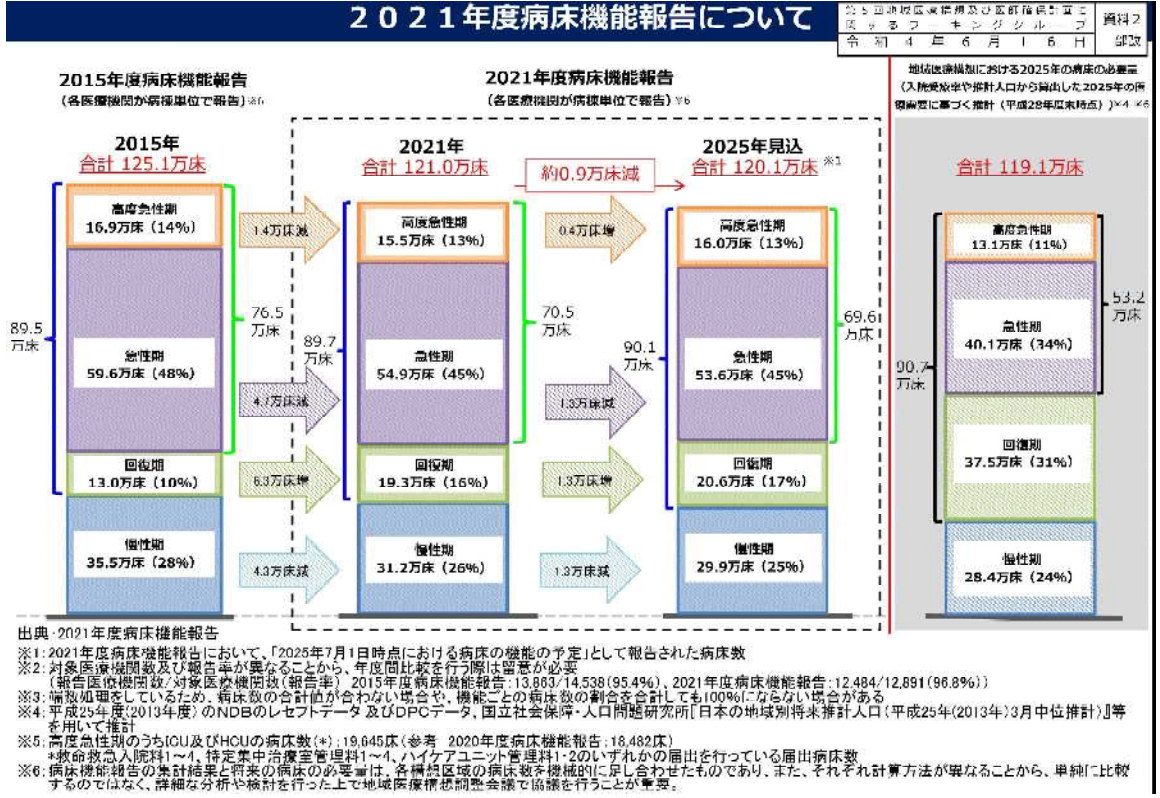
２０２１年度病床機能報告について

第５回地域医療構想及び医師確保計画に関するワーキンググループ
令和４年６月１６日
資料２
部改

2015年度病床機能報告
（各医療機関が病棟単位で報告）※6

2021年度病床機能報告
（各医療機関が病棟単位で報告）※6

地域医療構想における2025年の病床の必要量
（入院受療率や推計人口から算出した2025年の医療需要に基づく推計（平成28年度末時点））※4 ※6

2015年
合計 125.1万床

2021年
合計 121.0万床

約0.9万床減

2025年見込
合計 120.1万床 ※1

合計 119.1万床

高度急性期
16.9万床（14%）

1.4万床減

高度急性期
15.5万床（13%）

0.4万床増

高度急性期
16.0万床（13%）

高度急性期
13.1万床（11%）

89.5万床

76.5万床

89.7万床

70.5万床

90.1万床

69.6万床

90.7万床

53.2万床

急性期
59.6万床（48%）

4.7万床減

急性期
54.9万床（45%）

1.3万床減

急性期
53.6万床（45%）

急性期
40.1万床（34%）

回復期
13.0万床（10%）

6.3万床増

回復期
19.3万床（16%）

1.3万床増

回復期
20.6万床（17%）

回復期
37.5万床（31%）

慢性期
35.5万床（28%）

4.3万床減

慢性期
31.2万床（26%）

1.3万床減

慢性期
29.9万床（25%）

慢性期
28.4万床（24%）

出典：2021年度病床機能報告
※1：2021年度病床機能報告において、「2025年7月1日時点における病床の機能の予定」として報告された病床数
※2：対象医療機関数及び報告率が異なることから、年度間比較を行う際は留意が必要
（報告医療機関数/対象医療機関数（報告率） 2015年度病床機能報告：13,863/14,538（95.4%）、2021年度病床機能報告：12,484/12,891（96.8%））
※3：端数処理をしているため、病床数の合計値が合わない場合や、機能ごとの病床数の割合を合計しても100%にならない場合がある
※4：平成25年度（2013年度）のNDBのレセプトデータ及びDPCデータ、国立社会保障・人口問題研究所「日本の地域別将来推計人口（平成25年（2013年）3月中位推計）」等を用いて推計
※5：高度急性期のうちICU及びHCUの病床数（*）：19,645床（参考 2020年度病床機能報告：18,482床）
*救命救急入院料1～4、特定集中治療室管理料1～4、ハイケアユニット管理料1・2のいずれかの届出を行っている届出病床数
※6：病床機能報告の集計結果と将来の病床の必要量は、各構想区域の病床数を機械的に足し合わせたものであり、また、それぞれ計算方法が異なることから、単純に比較するのではなく、詳細な分析や検討を行った上で地域医療構想調整会議で協議を行うことが重要。